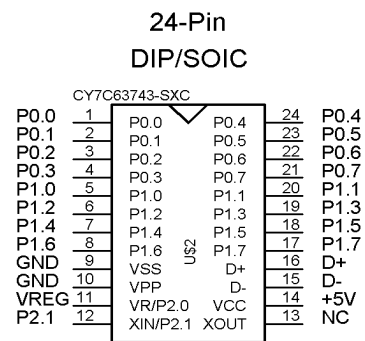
24-Pin
DIP/SOIC

CY7C63743-SXC

P0.0 1 P0.0
P0.1 2 P0.1
P0.2 3 P0.2
P0.3 4 P0.3
P1.0 5 P1.0
P1.2 6 P1.2
P1.4 7 P1.4
P1.6 8 P1.6
GND 9 VSS
GND 10 VPP
VREG 11 VR/P2.0
P2.1 12 XIN/P2.1

U$2

P0.4 24 P0.4
P0.5 23 P0.5
P0.6 22 P0.6
P0.7 21 P0.7
P1.1 20 P1.1
P1.3 19 P1.3
P1.5 18 P1.5
P1.7 17 P1.7
D+ 16 D+
D- 15 D-
VCC 14 +5V
XOUT 13 NC